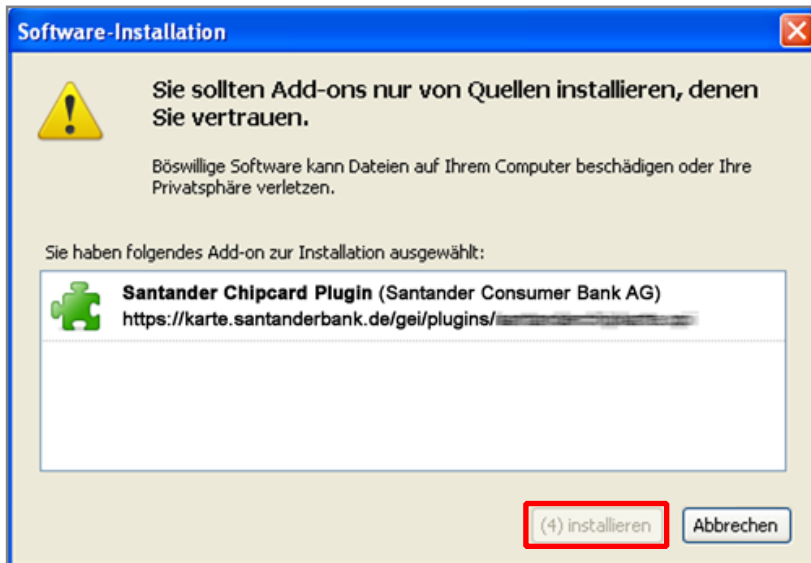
Software-Installation

Sie sollten Add-ons nur von Quellen installieren, denen Sie vertrauen.

Böswillige Software kann Dateien auf Ihrem Computer beschädigen oder Ihre Privatsphäre verletzen.

Sie haben folgendes Add-on zur Installation ausgewählt:

**Santander Chipcard Plugin** (Santander Consumer Bank AG)
https://karte.santanderbank.de/gei/plugins/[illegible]

(4) installieren

Abbrechen